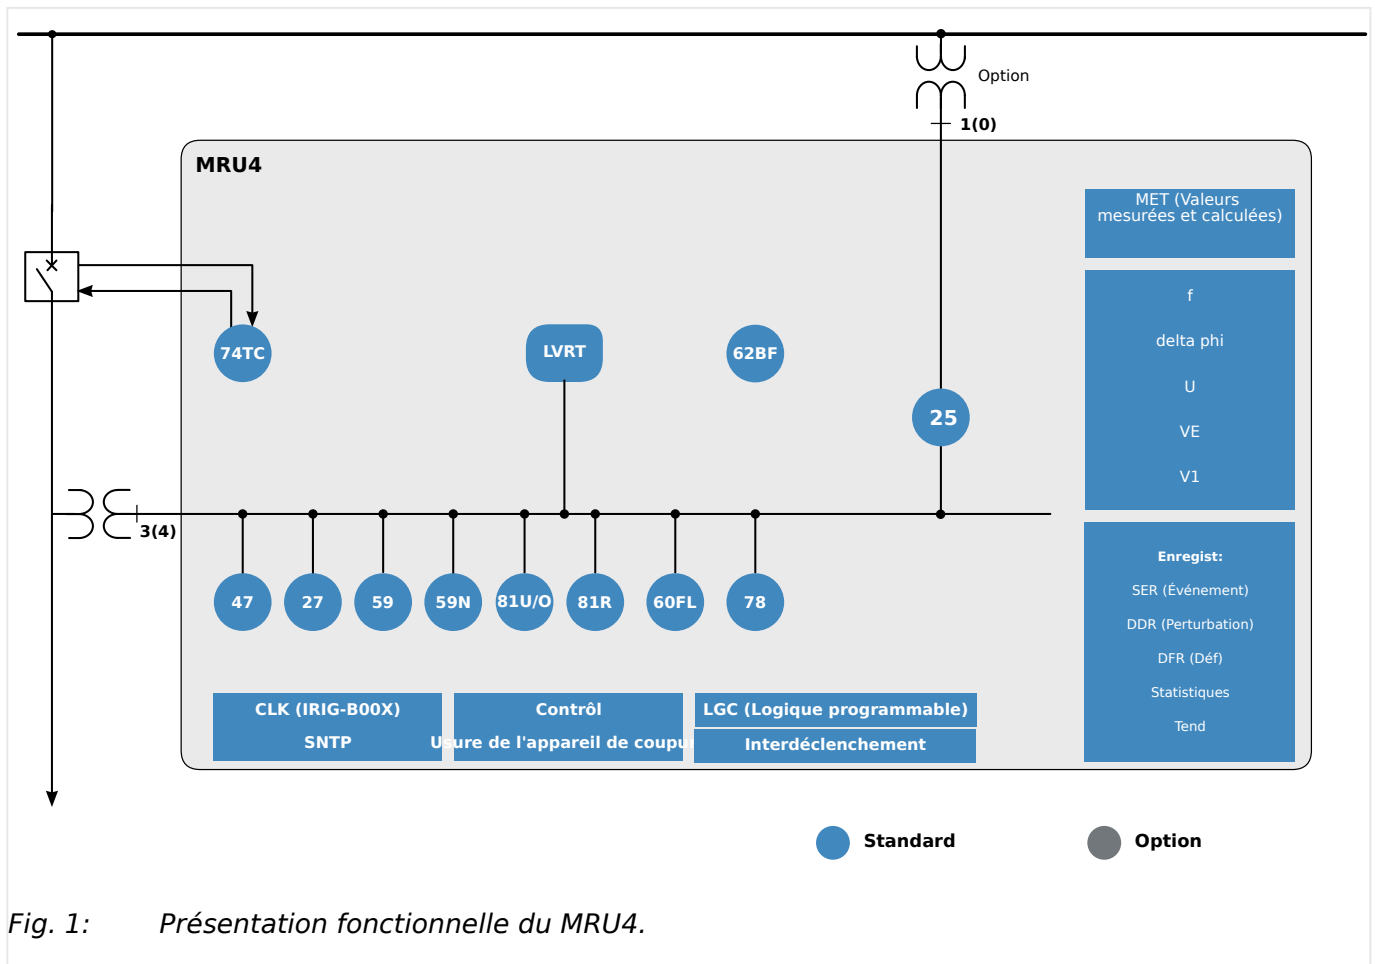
Option

1(0)

MRU4

MET (Valeurs mesurées et calculées)

f

delta phi

U

VE

V1

74TC

LVRT

62BF

25

3(4)

47

27

59

59N

81U/O

81R

60FL

78

Enregist:

SER (Événement)

DDR (Perturbation)

DFR (Déf)

Statistiques

Tend

CLK (IRIG-B00X)

SNTP

Contrôl

Usure de l'appareil de coupu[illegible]

LGC (Logique programmable)

Interdéclenchement

Standard

Option

Fig. 1: Présentation fonctionnelle du MRU4.